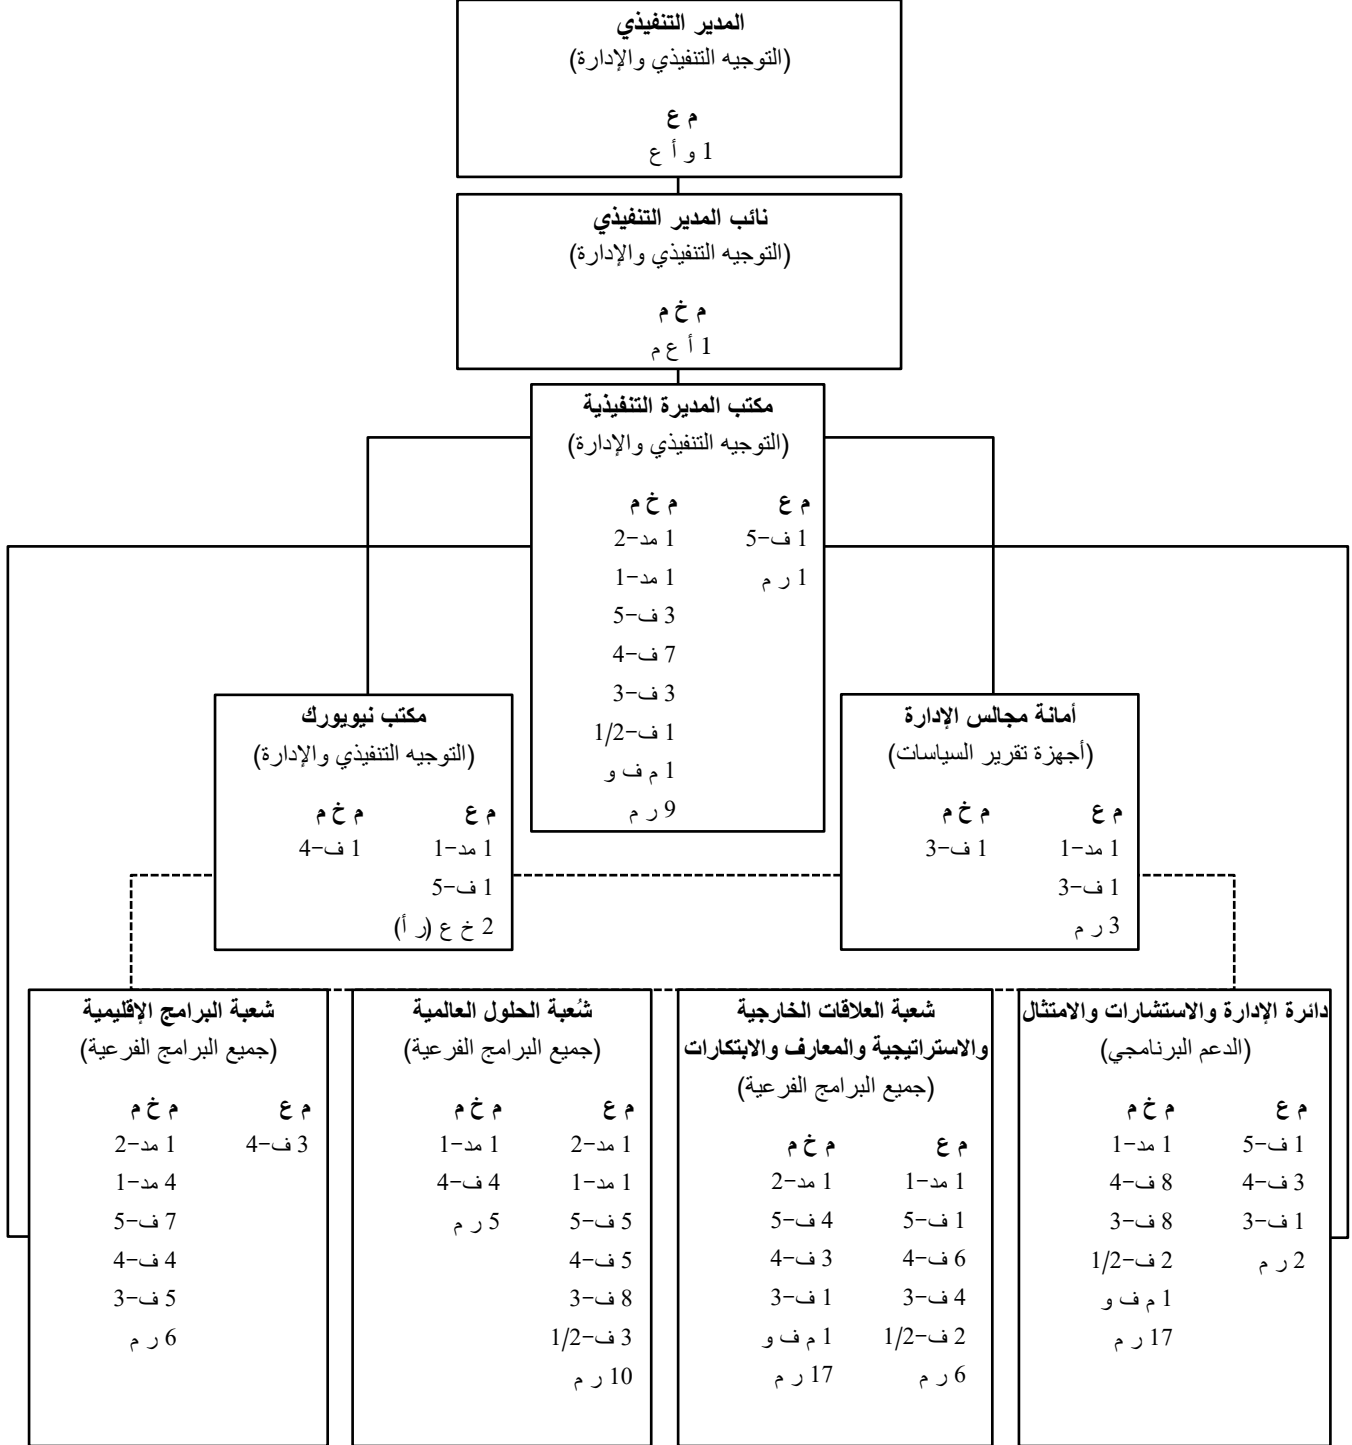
المدير التنفيذي
(التوجيه التنفيذي والإدارة)

م ع
1 و أ ع

نائب المدير التنفيذي
(التوجيه التنفيذي والإدارة)

م خ م
1 أ ع م

مكتب المديرة التنفيذية
(التوجيه التنفيذي والإدارة)

م ع
1 ف-5
1 ر م

م خ م
1 مد-2
1 مد-1
3 ف-5
7 ف-4
3 ف-3
1 ف-1/2
1 م ف و
9 ر م

أمانة مجالس الإدارة
(أجهزة تقرير السياسات)

م ع
1 مد-1
1 ف-3
3 ر م

م خ م
1 ف-3

مكتب نيويورك
(التوجيه التنفيذي والإدارة)

م ع
1 مد-1
1 ف-5
2 خ ع (ر أ)

م خ م
1 ف-4

دائرة الإدارة والاستشارات والامتثال
(الدعم البرنامجي)

م ع
1 ف-5
3 ف-4
1 ف-3
2 ر م

م خ م
1 مد-1
8 ف-4
8 ف-3
2 ف-1/2
1 م ف و
17 ر م

شعبة العلاقات الخارجية والاستراتيجية والمعارف والابتكارات
(جميع البرامج الفرعية)

م ع
1 مد-1
1 ف-5
6 ف-4
4 ف-3
2 ف-1/2
6 ر م

م خ م
1 مد-2
4 ف-5
3 ف-4
1 ف-3
1 م ف و
17 ر م

شُعبة الحلول العالمية
(جميع البرامج الفرعية)

م ع
1 مد-2
1 مد-1
5 ف-5
5 ف-4
8 ف-3
3 ف-1/2
10 ر م

م خ م
1 مد-1
4 ف-4
5 ر م

شعبة البرامج الإقليمية
(جميع البرامج الفرعية)

م ع
3 ف-4

م خ م
1 مد-2
4 مد-1
7 ف-5
4 ف-4
5 ف-3
6 ر م